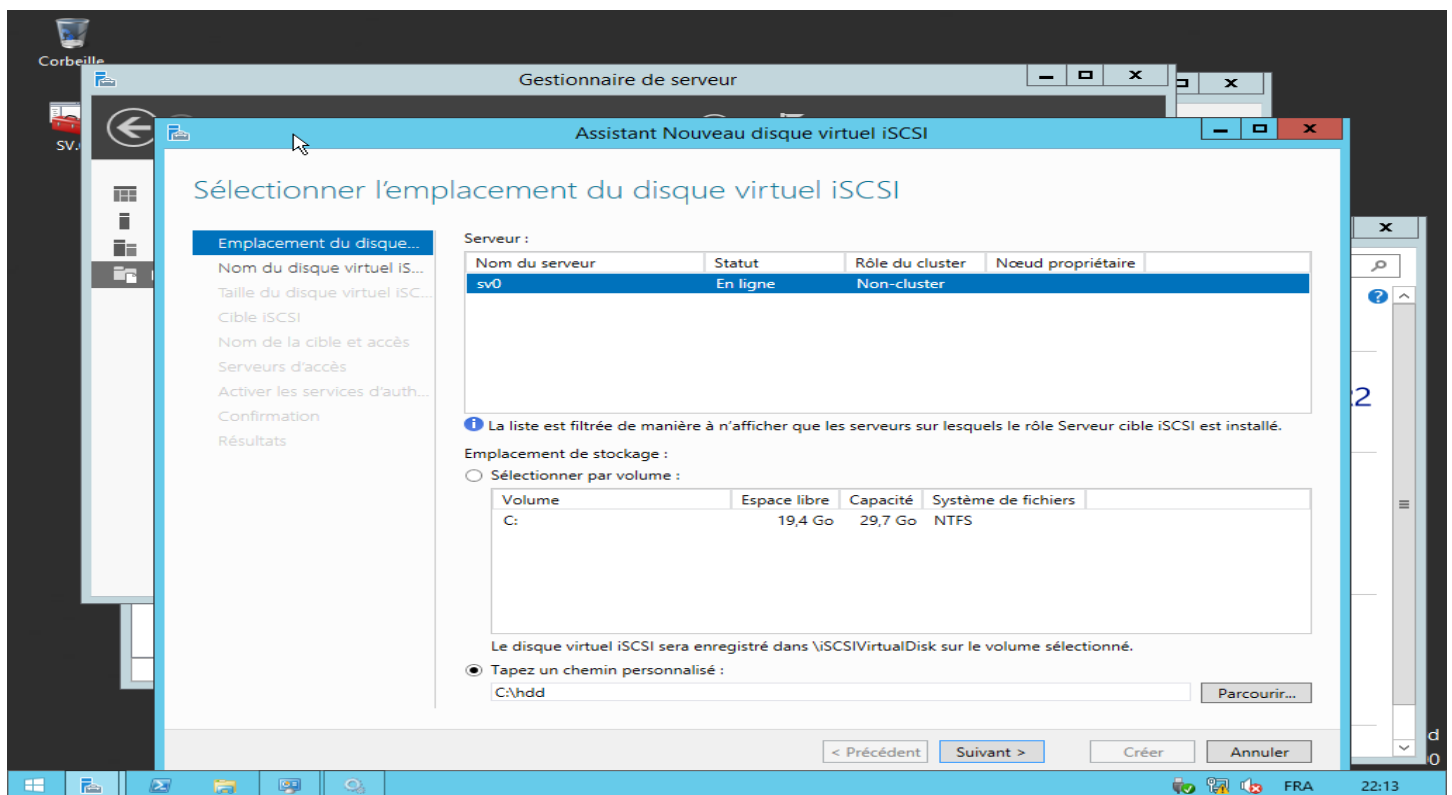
Corbeille

SV.

Gestionnaire de serveur

Assistant Nouveau disque virtuel iSCSI

Sélectionner l'emplacement du disque virtuel iSCSI

Emplacement du disque...
Nom du disque virtuel iS...
Taille du disque virtuel iSC...
Cible iSCSI
Nom de la cible et accès
Serveurs d'accès
Activer les services d'auth...
Confirmation
Résultats

Serveur :

| Nom du serveur | Statut | Rôle du cluster | Nœud propriétaire |
|---|---|---|---|
| sv0 | En ligne | Non-cluster | |

La liste est filtrée de manière à n'afficher que les serveurs sur lesquels le rôle Serveur cible iSCSI est installé.

Emplacement de stockage :

Sélectionner par volume :

| Volume | Espace libre | Capacité | Système de fichiers |
|---|---|---|---|
| C: | 19,4 Go | 29,7 Go | NTFS |

Le disque virtuel iSCSI sera enregistré dans \iSCSIVirtualDisk sur le volume sélectionné.

Tapez un chemin personnalisé :

C:\hdd

Parcourir...

< Précédent   Suivant >   Créer   Annuler

2

d
0

FRA   22:13